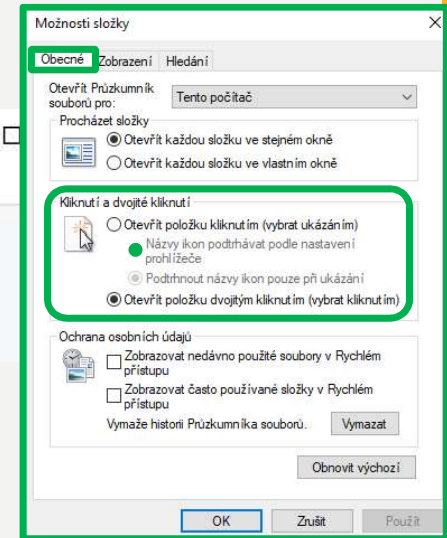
Možnosti složky

Obecné | Zobrazení | Hledání

Otevřít Průzkumník souborů pro: Tento počítač

Procházet složky
Otevřít každou složku ve stejném okně
Otevřít každou složku ve vlastním okně

Kliknutí a dvojité kliknutí
Otevřít položku kliknutím (vybrat ukázáním)
Názvy ikon podtrhávat podle nastavení prohlížeče
Podtrhnout názvy ikon pouze při ukázání
Otevřít položku dvojitým kliknutím (vybrat kliknutím)

Ochrana osobních údajů
Zobrazovat nedávno použité soubory v Rychlém přístupu
Zobrazovat často používané složky v Rychlém přístupu
Vymaže historii Průzkumníka souborů. Vymazat

Obnovit výchozí

OK | Zrušit | Použít